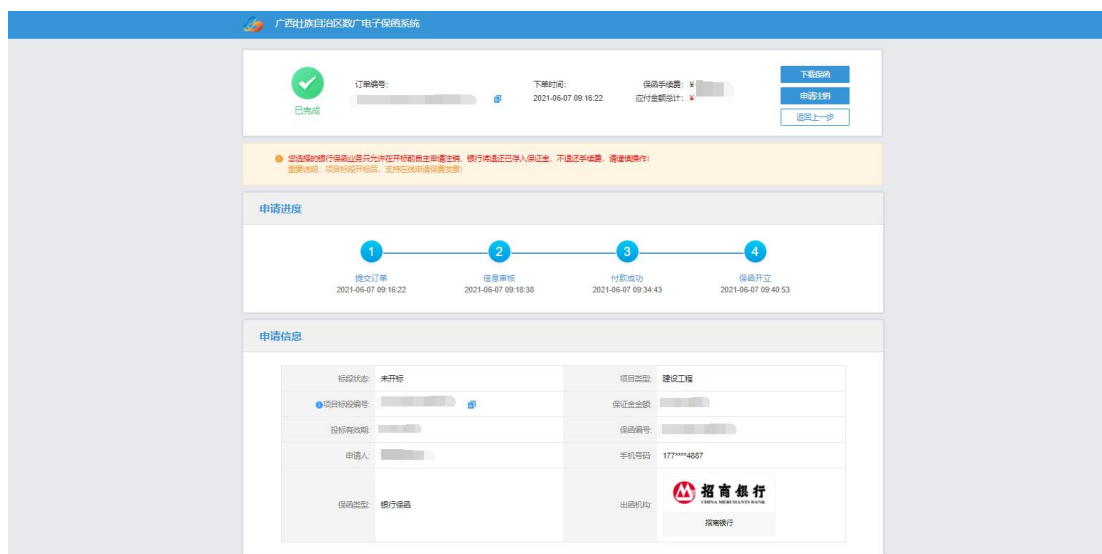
广西壮族自治区数广电子保函系统

已完成

订单编号: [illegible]

下单时间: 2021-06-07 09:16:22

保函手续费: ¥ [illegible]
应付金额总计: ¥ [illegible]

下载保函
申请注销
返回上一步

您选择的银行保函业务只允许在开标前自主申请注销，银行将退还已存入保证金，不退还手续费，请谨慎操作!
重要说明：项目标段开标后，支持在线申请保费发票!

申请进度

1 提交订单 2021-06-07 09:16:22
2 信息审核 2021-06-07 09:18:38
3 付款成功 2021-06-07 09:34:43
4 保函开立 2021-06-07 09:40:53

申请信息

| | | | |
|---|---|---|---|
| 标段状态: | 未开标 | 项目类型: | 建设工程 |
| 项目标段编号: | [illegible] | 保证金金额: | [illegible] |
| 投标有效期: | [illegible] | 保函编号: | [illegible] |
| 申请人: | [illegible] | 手机号码: | 177****4887 |
| 保函类型: | 银行保函 | 出函机构: | 招商银行 CHINA MERCHANTS BANK 招商银行 |